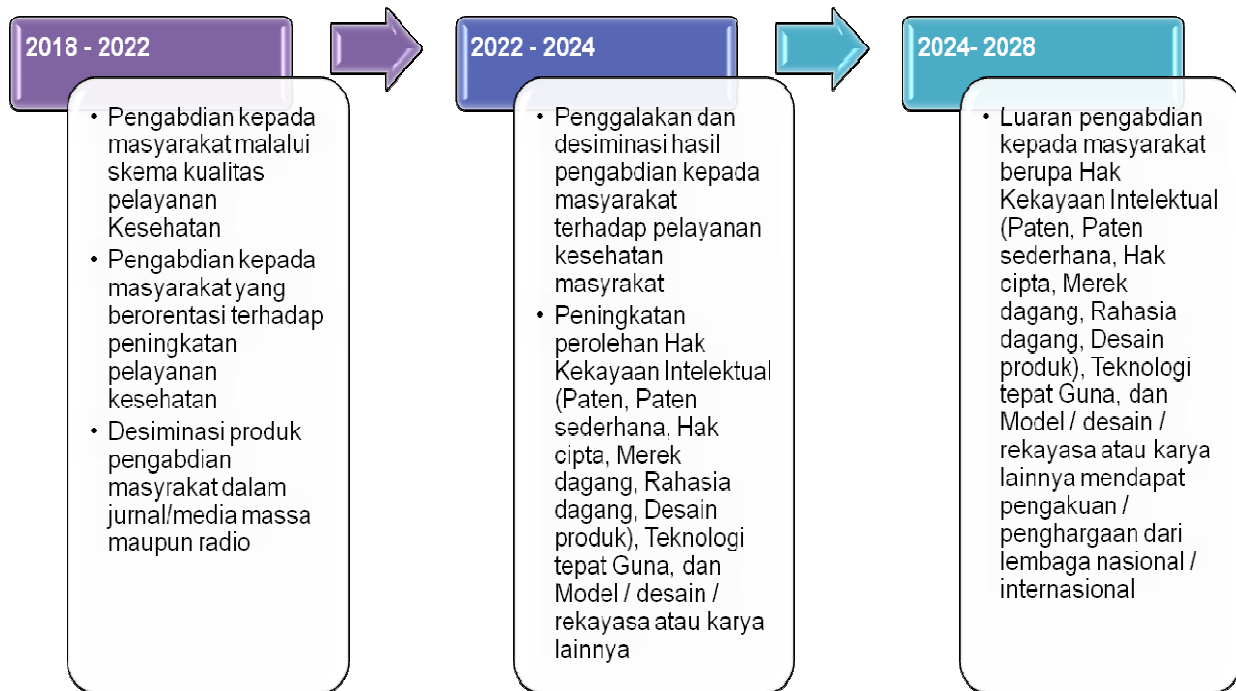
2018 - 2022

- Pengabdian kepada masyarakat malalui skema kualitas pelayanan Kesehatan
- Pengabdian kepada masyarakat yang berorentasi terhadap peningkatan pelayanan kesehatan
- Desiminasi produk pengabdian masyrakat dalam jurnal/media massa maupun radio

2022 - 2024

- Penggalakan dan desiminasi hasil pengabdian kepada masyarakat terhadap pelayanan kesehatan masyrakat
- Peningkatan perolehan Hak Kekayaan Intelektual (Paten, Paten sederhana, Hak cipta, Merek dagang, Rahasia dagang, Desain produk), Teknologi tepat Guna, dan Model / desain / rekayasa atau karya lainnya

2024- 2028

- Luaran pengabdian kepada masyarakat berupa Hak Kekayaan Intelektual (Paten, Paten sederhana, Hak cipta, Merek dagang, Rahasia dagang, Desain produk), Teknologi tepat Guna, dan Model / desain / rekayasa atau karya lainnya mendapat pengakuan / penghargaan dari lembaga nasional / internasional